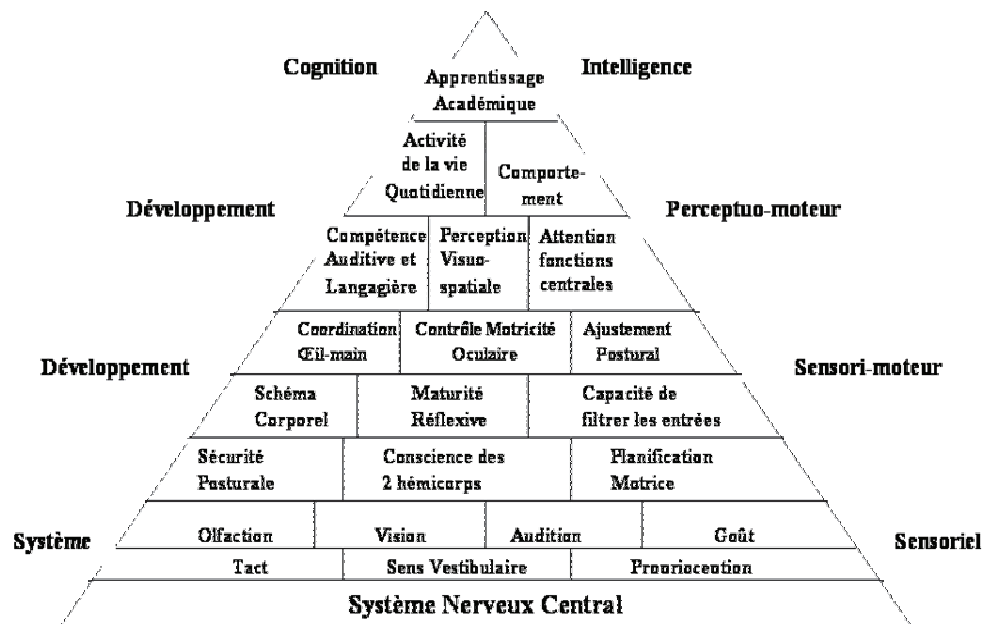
Cognition

Apprentissage Académique

Intelligence

Activité de la vie Quotidienne

Comportement

Développement

Perceptuo-moteur

Compétence Auditive et Langagière

Perception Visuo-spatiale

Attention fonctions centrales

Coordination Œil-main

Contrôle Motricité Oculaire

Ajustement Postural

Développement

Sensori-moteur

Schéma Corporel

Maturité Réflexive

Capacité de filtrer les entrées

Sécurité Posturale

Conscience des 2 hémicorps

Planification Motrice

Système

Olfaction

Vision

Audition

Goût

Sensoriel

Tact

Sens Vestibulaire

Proprioception

Système Nerveux Central